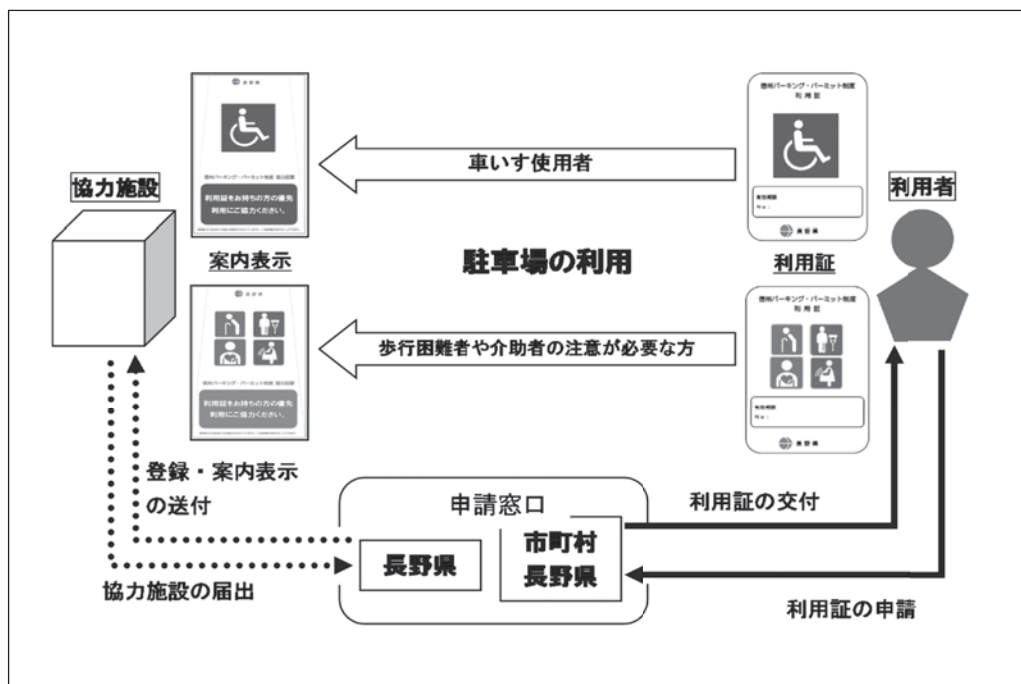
協力施設

案内表示

利用証をお持ちの方の優先利用にご協力ください。

車いす使用者

信州パーキング・パーミット制度
利用証

長野県

利用者

利用証

駐車場の利用

利用証をお持ちの方の優先利用にご協力ください。

歩行困難者や介助者の注意が必要な方

信州パーキング・パーミット制度
利用証

長野県

登録・案内表示の送付

申請窓口

長野県

市町村
長野県

利用証の交付

協力施設の届出

利用証の申請